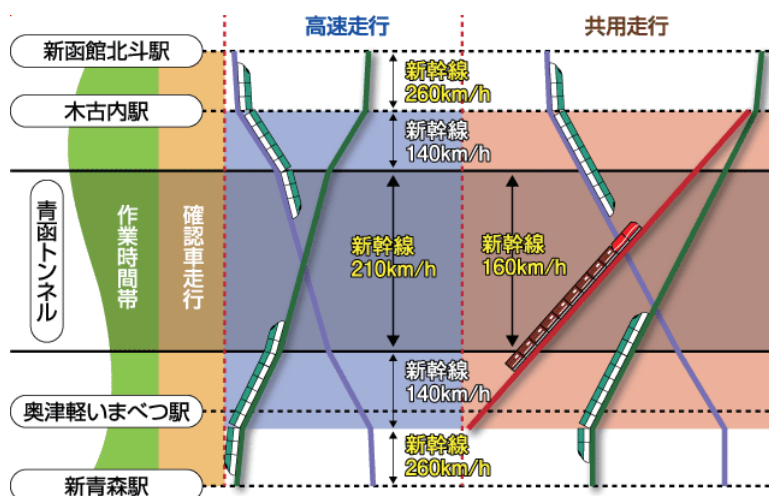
高速走行

共用走行

新函館北斗駅

木古内駅

青函トンネル

奥津軽いまべつ駅

新青森駅

作業時間帯

確認車走行

新幹線 260km/h

新幹線 140km/h

新幹線 210km/h

新幹線 160km/h

新幹線 140km/h

新幹線 260km/h